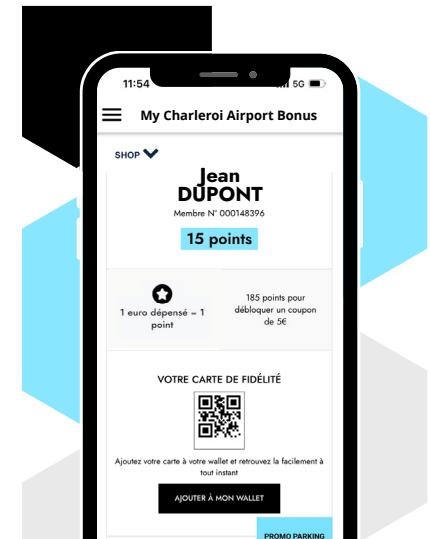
11:54

5G

My Charleroi Airport Bonus

SHOP

Jean
DUPONT

Membre N° 000148396

15 points

1 euro dépensé = 1 point

185 points pour débloquer un coupon de 5€

VOTRE CARTE DE FIDÉLITÉ

Ajoutez votre carte à votre wallet et retrouvez la facilement à tout instant

AJOUTER À MON WALLET

PROMO PARKING